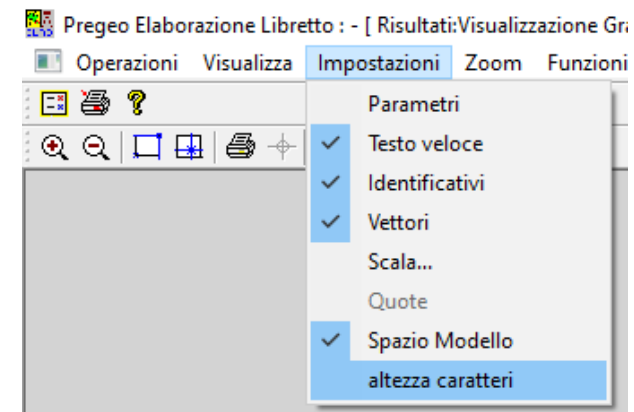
Pregeo Elaborazione Libretto : - [ Risultati:Visualizzazione Gra

Operazioni Visualizza Impostazioni Zoom Funzioni

Parametri
Testo veloce
Identificativi
Vettori
Scala...
Quote
Spazio Modello
altezza caratteri